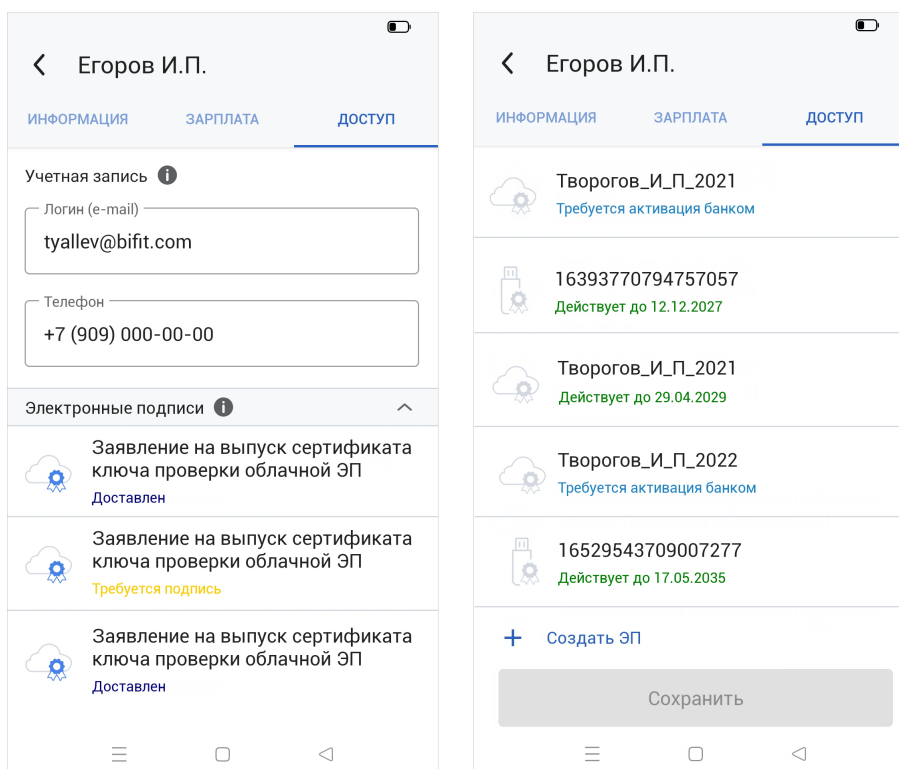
Егоров И.П.

ИНФОРМАЦИЯ ЗАРПЛАТА ДОСТУП

Учетная запись

Логин (e-mail)
tyallev@bifit.com

Телефон
+7 (909) 000-00-00

Электронные подписи

Заявление на выпуск сертификата ключа проверки облачной ЭП
Доставлен

Заявление на выпуск сертификата ключа проверки облачной ЭП
Требуется подпись

Заявление на выпуск сертификата ключа проверки облачной ЭП
Доставлен

Егоров И.П.

ИНФОРМАЦИЯ ЗАРПЛАТА ДОСТУП

Творогов_И_П_2021
Требуется активация банком

16393770794757057
Действует до 12.12.2027

Творогов_И_П_2021
Действует до 29.04.2029

Творогов_И_П_2022
Требуется активация банком

16529543709007277
Действует до 17.05.2035

+ Создать ЭП

Сохранить